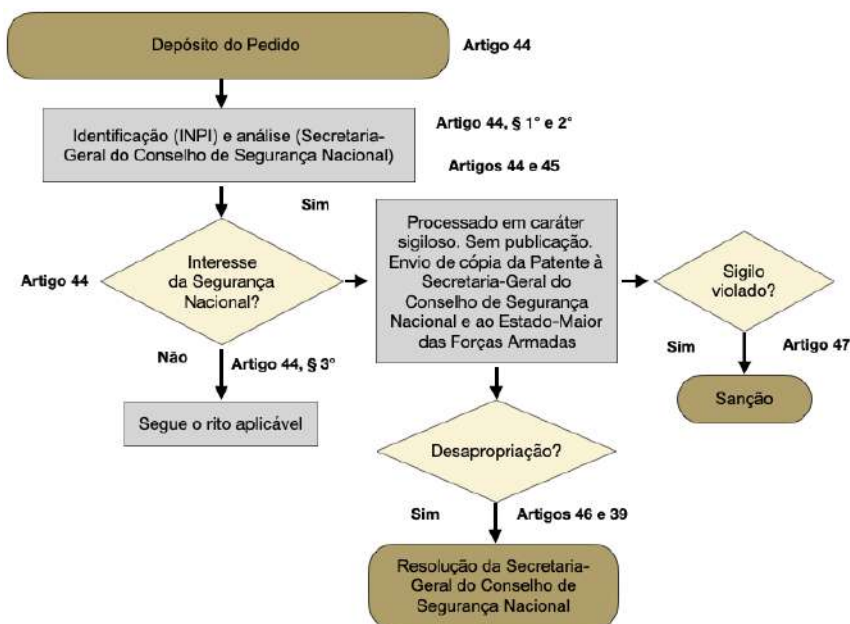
Depósito do Pedido

Artigo 44

Identificação (INPI) e análise (Secretaria-Geral do Conselho de Segurança Nacional)

Artigo 44, § 1° e 2°

Artigos 44 e 45

Sim

Artigo 44

Interesse da Segurança Nacional?

Processado em caráter sigiloso. Sem publicação. Envio de cópia da Patente à Secretaria-Geral do Conselho de Segurança Nacional e ao Estado-Maior das Forças Armadas

Sigilo violado?

Não

Artigo 44, § 3°

Sim

Artigo 47

Sanção

Segue o rito aplicável

Desapropriação?

Sim

Artigos 46 e 39

Resolução da Secretaria-Geral do Conselho de Segurança Nacional